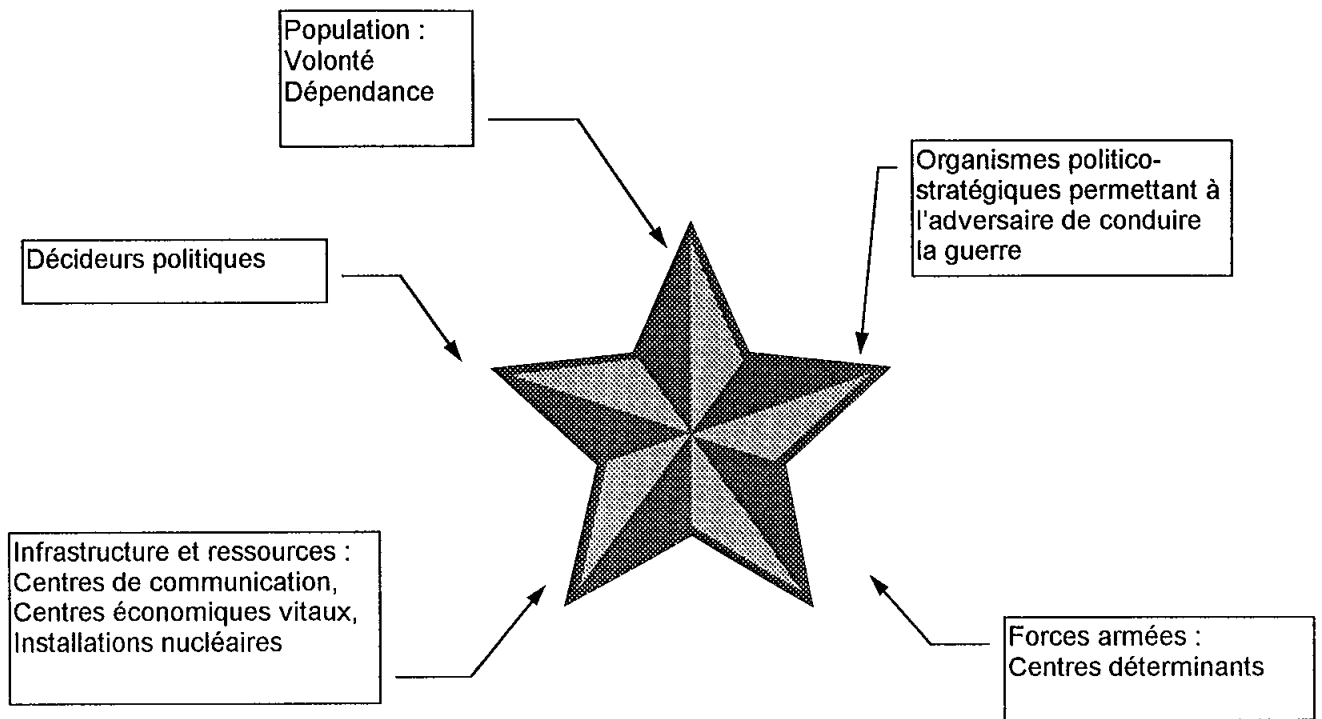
Population :
Volonté
Dépendance

Organismes politico-stratégiques permettant à l'adversaire de conduire la guerre

Décideurs politiques

Infrastructure et ressources :
Centres de communication,
Centres économiques vitaux,
Installations nucléaires

Forces armées :
Centres déterminants